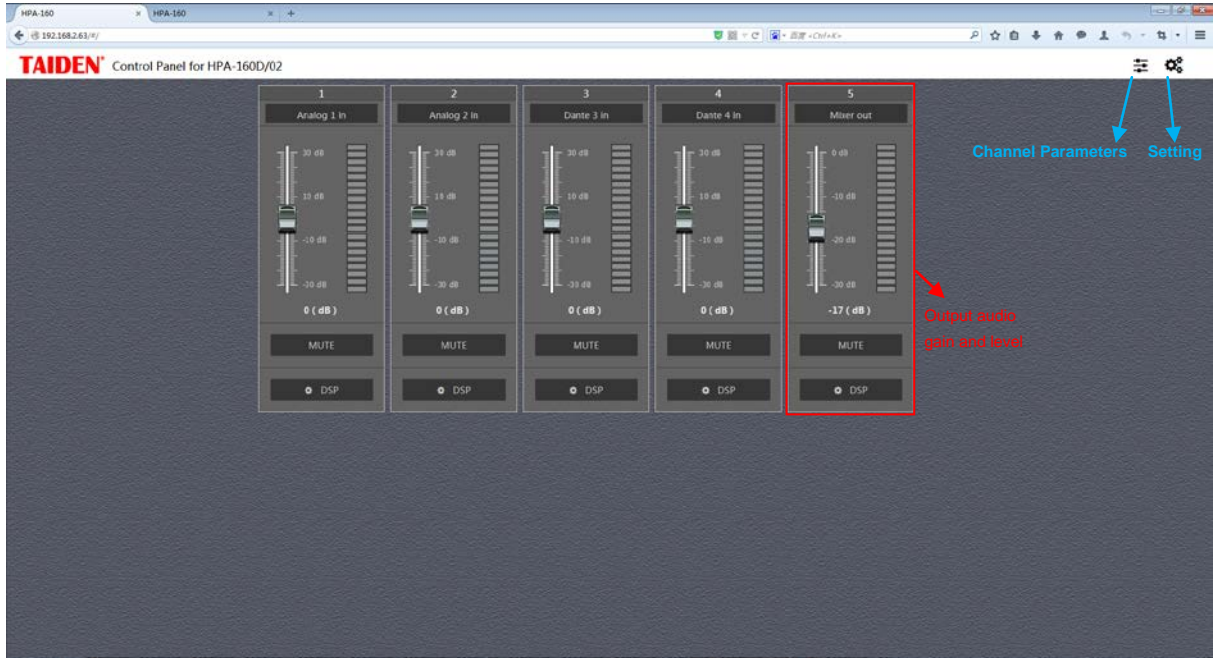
HPA-160 × HPA-160 × +

192.168.2.63/#/

百度 <Ctrl+K>

TAIDEN Control Panel for HPA-160D/02

Channel Parameters Setting

1
Analog 1 In
30 dB
10 dB
-10 dB
-30 dB
0 ( dB )
MUTE
DSP

2
Analog 2 In
30 dB
10 dB
-10 dB
-30 dB
0 ( dB )
MUTE
DSP

3
Dante 3 In
30 dB
10 dB
-10 dB
-30 dB
0 ( dB )
MUTE
DSP

4
Dante 4 In
30 dB
10 dB
-10 dB
-30 dB
0 ( dB )
MUTE
DSP

5
Mixer out
0 dB
-10 dB
-20 dB
-30 dB
-17 ( dB )
MUTE
DSP

Output audio gain and level